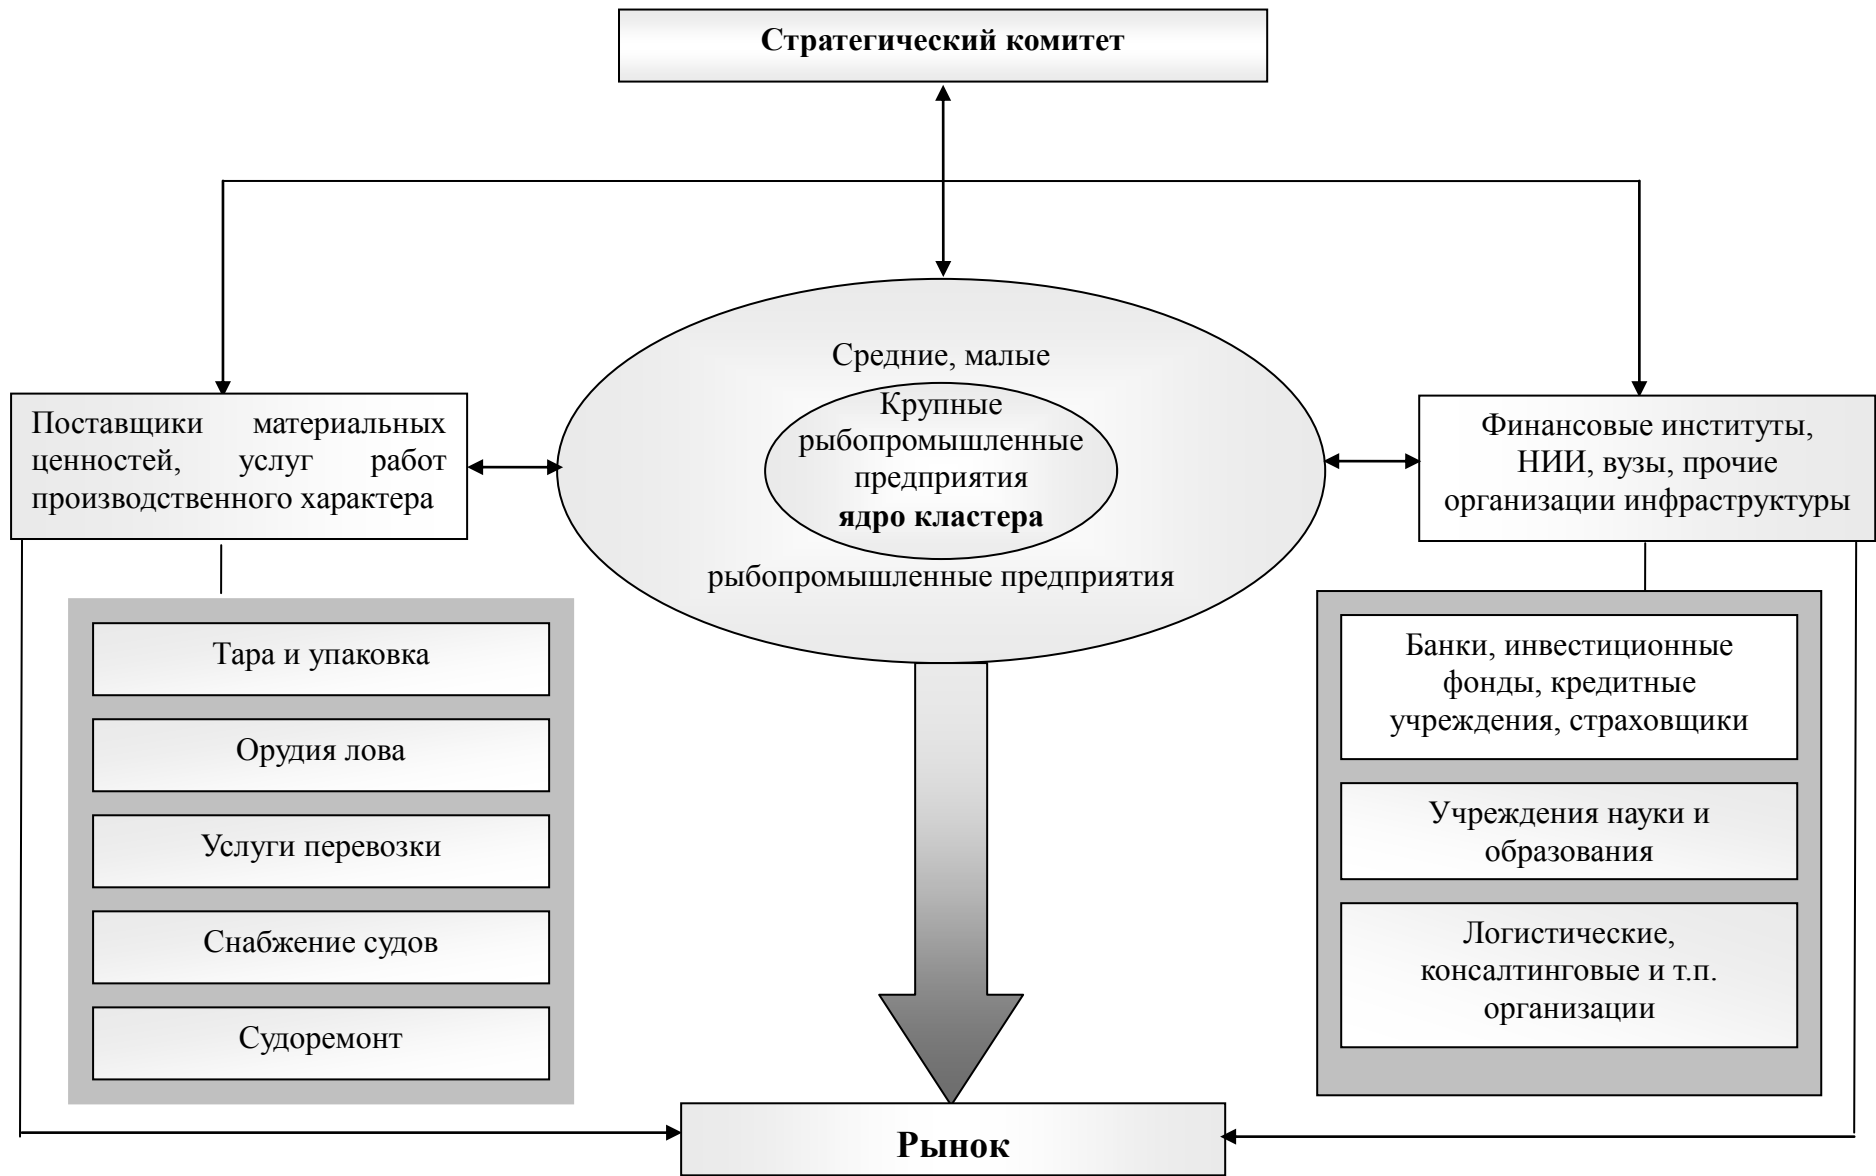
**Стратегический комитет**

Средние, малые

Крупные рыбопромышленные предприятия
**ядро кластера**

рыбопромышленные предприятия

Поставщики материальных ценностей, услуг работ производственного характера

Тара и упаковка

Орудия лова

Услуги перевозки

Снабжение судов

Судоремонт

Финансовые институты, НИИ, вузы, прочие организации инфраструктуры

Банки, инвестиционные фонды, кредитные учреждения, страховщики

Учреждения науки и образования

Логистические, консалтинговые и т.п. организации

**Рынок**